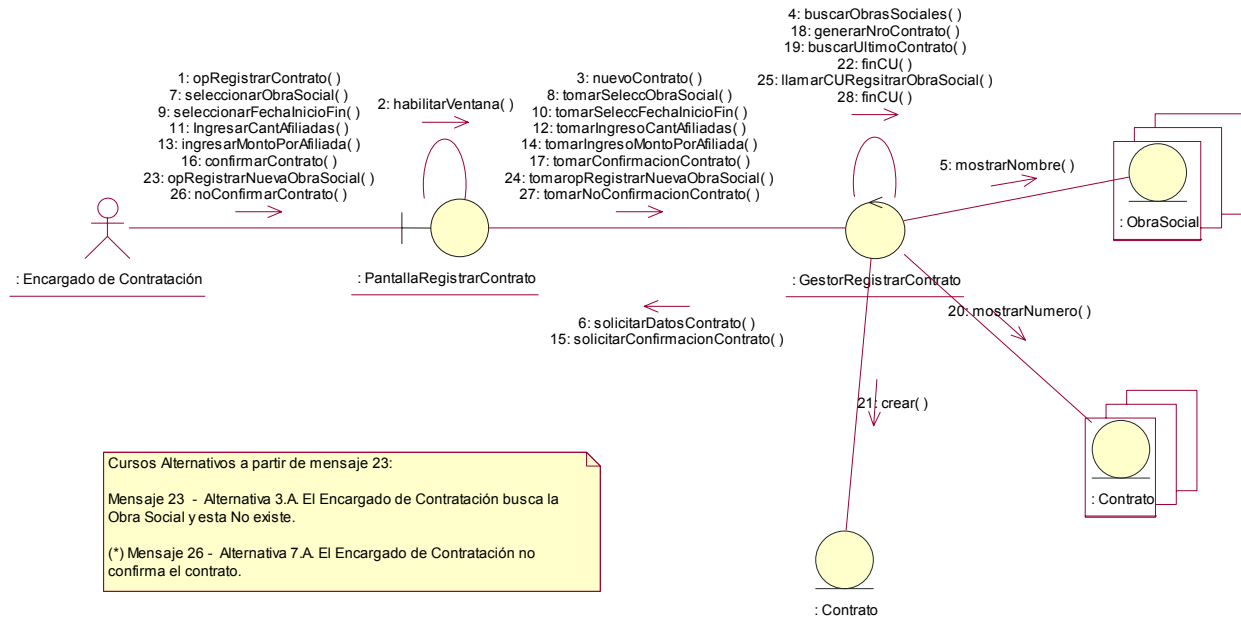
4: buscarObrasSociales( )
18: generarNroContrato( )
19: buscarUltimoContrato( )
22: finCU( )
25: llamarCURegsitrarObraSocial( )
28: finCU( )

1: opRegistrarContrato( )
7: seleccionarObraSocial( )
9: seleccionarFechaInicioFin( )
11: IngresarCantAfiliadas( )
13: ingresarMontoPorAfiliada( )
16: confirmarContrato( )
23: opRegistrarNuevaObraSocial( )
26: noConfirmarContrato( )

2: habilitarVentana( )

3: nuevoContrato( )
8: tomarSeleccObraSocial( )
10: tomarSeleccFechaInicioFin( )
12: tomarIngresoCantAfiliadas( )
14: tomarIngresoMontoPorAfiliada( )
17: tomarConfirmacionContrato( )
24: tomaropRegistrarNuevaObraSocial( )
27: tomarNoConfirmacionContrato( )

5: mostrarNombre( )

: ObraSocial

: Encargado de Contratación

: PantallaRegistrarContrato

: GestorRegistrarContrato

6: solicitarDatosContrato( )
15: solicitarConfirmacionContrato( )

20: mostrarNumero( )

21: crear( )

: Contrato

Cursos Alternativos a partir de mensaje 23:

Mensaje 23 - Alternativa 3.A. El Encargado de Contratación busca la Obra Social y esta No existe.

(*) Mensaje 26 - Alternativa 7.A. El Encargado de Contratación no confirma el contrato.

: Contrato